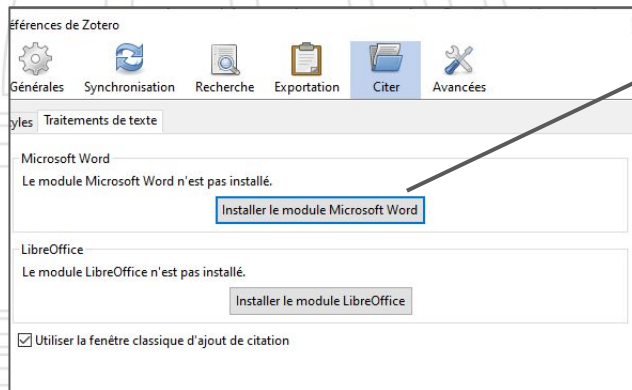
éférences de Zotero

Générales Synchronisation Recherche Exportation Citer Avancées

yles Traitements de texte

Microsoft Word

Le module Microsoft Word n'est pas installé.

Installer le module Microsoft Word

LibreOffice

Le module LibreOffice n'est pas installé.

Installer le module LibreOffice

Utiliser la fenêtre classique d'ajout de citation